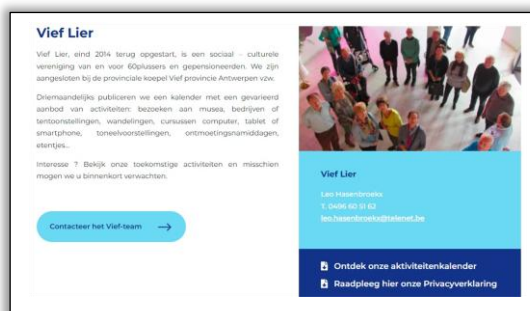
Vief Lier

Vief Lier, eind 2014 terug opgestart, is een sociaal – culturele vereniging van en voor 60plussers en gepensioneerden. We zijn aangesloten bij de provinciale koepel Vief provincie Antwerpen vzw.

Driemaandelijks publiceren we een kalender met een gevarieerd aanbod van activiteiten: bezoeken aan musea, bedrijven of tentoonstellingen, wandelingen, cursussen computer, tablet of smartphone, toneelvoorstellingen, ontmoetingsnamiddagen, etentjes…

Interesse ? Bekijk onze toekomstige activiteiten en misschien mogen we u binnenkort verwachten.

Contacteer het Vief-team →

Vief Lier

Leo Hasenbroekx
T. 0496 60 51 62
leo.hasenbroekx@telenet.be

Ontdek onze aktiviteitenkalender

Raadpleeg hier onze Privacyverklaring